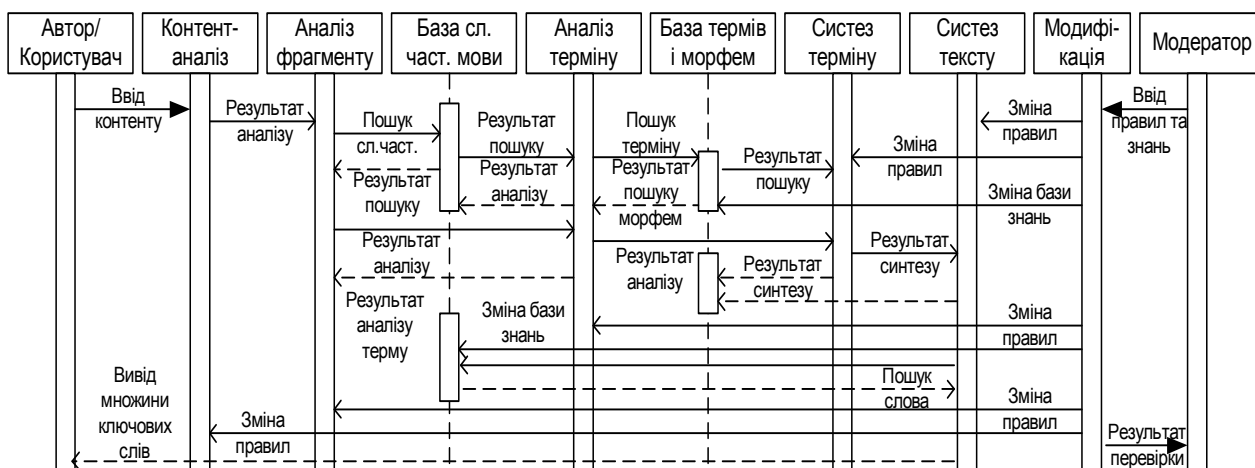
Автор/ Користувач

Контент-аналіз

Аналіз фрагменту

База сл. част. мови

Аналіз терміну

База термів і морфем

Систез терміну

Систез тексту

Модифікація

Модератор

Ввід контенту

Результат аналізу

Пошук сл.част.

Результат пошуку

Результат пошуку

Результат аналізу

Пошук терміну

Результат пошуку морфем

Результат пошуку

Зміна правил

Зміна правил

Ввід правил та знань

Зміна бази знань

Результат аналізу

Результат аналізу

Результат синтезу

Результат аналізу

Результат синтезу

Результат аналізу терму

Зміна бази знань

Зміна правил

Пошук слова

Вивід множини ключових слів

Зміна правил

Зміна правил

Результат перевірки